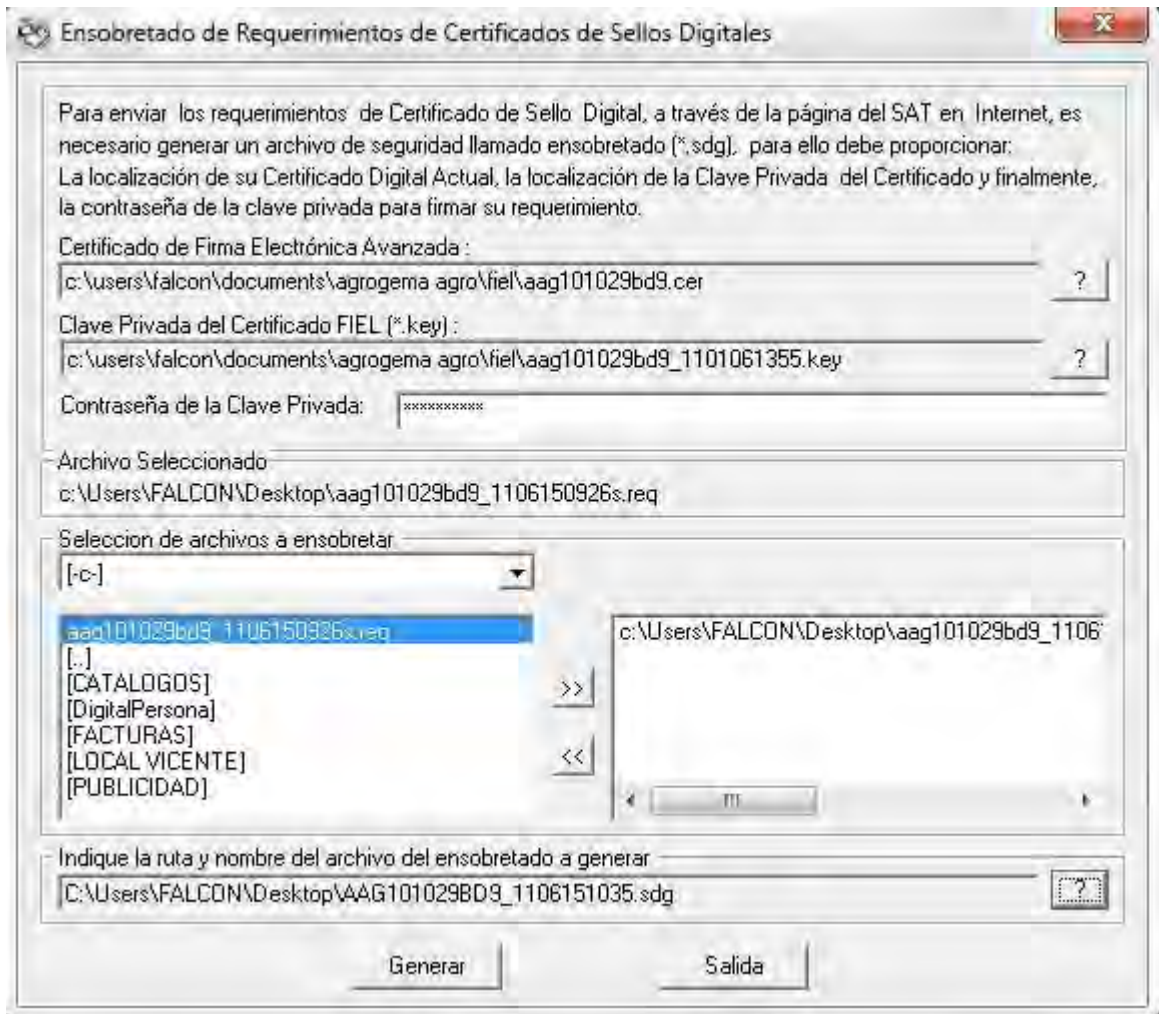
Ensobretado de Requerimientos de Certificados de Sellos Digitales

x

Para enviar los requerimientos de Certificado de Sello Digital, a través de la página del SAT en Internet, es necesario generar un archivo de seguridad llamado ensobretado (*.sdg), para ello debe proporcionar:
La localización de su Certificado Digital Actual, la localización de la Clave Privada del Certificado y finalmente, la contraseña de la clave privada para firmar su requerimiento.

Certificado de Firma Electrónica Avanzada :
c:\users\falcon\documents\agrogema agro\fiel\aag101029bd9.cer
?

Clave Privada del Certificado FIEL (*.key) :
c:\users\falcon\documents\agrogema agro\fiel\aag101029bd9_1101061355.key
?

Contraseña de la Clave Privada: **********

Archivo Seleccionado
c:\Users\FALCON\Desktop\aag101029bd9_1106150926s.req

Seleccion de archivos a ensobretar
[-c-]

aag101029bd9_1106150926s.req
[..]
[CATALOGOS]
[DigitalPersona]
[FACTURAS]
[LOCAL VICENTE]
[PUBLICIDAD]

>>
<<

c:\Users\FALCON\Desktop\aag101029bd9_1106

Indique la ruta y nombre del archivo del ensobretado a generar
C:\Users\FALCON\Desktop\AAG101029BD9_1106151035.sdg
?

Generar
Salida